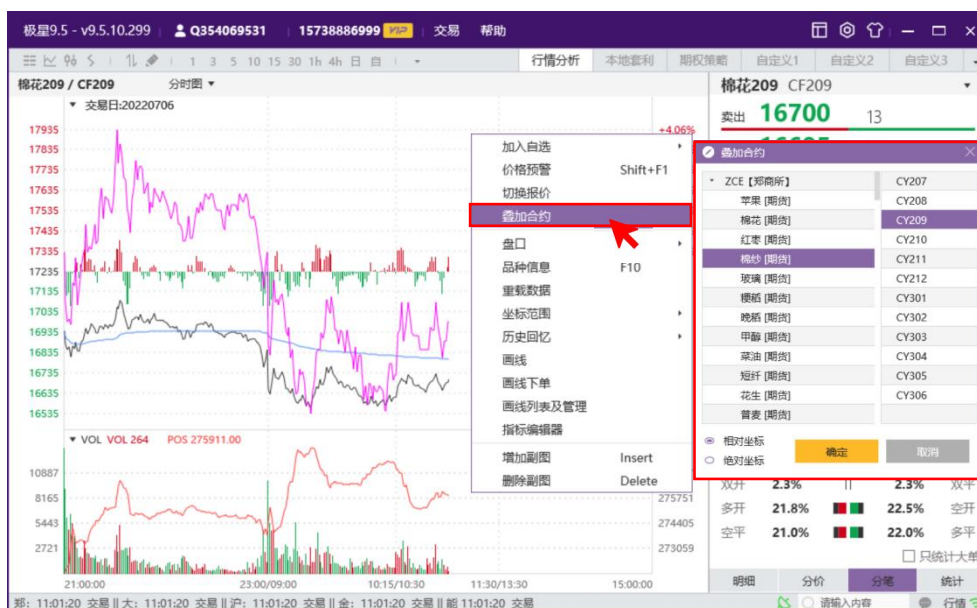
极星9.5 - v9.5.10.299 | Q354069531 | 15738886999 VIP | 交易 | 帮助

1 3 5 10 15 30 1h 4h 日 自

行情分析 | 本地套利 | 期权策略 | 自定义1 | 自定义2 | 自定义3

棉花209 / CF209 分时图

交易日:20220706

+4.06%

17935
17835
17735
17635
17535
17435
17335
17235
17135
17035
16935
16835
16735
16635
16535

VOL VOL 264 POS 275911.00

10887
8165
5443
2721

275751
274405
273059

21:00:00 | 23:00/09:00 | 10:15/10:30 | 11:30/13:30 | 15:00:00

加入自选
价格预警 Shift+F1
切换报价
叠加合约
盘口
品种信息 F10
重载数据
坐标范围
历史回忆
画线
画线下单
画线列表及管理
指标编辑器
增加副图 Insert
删除副图 Delete

棉花209 CF209

卖出 16700 13

叠加合约

ZCE【郑商所】
苹果 [期货]
棉花 [期货]
红枣 [期货]
棉纱 [期货]
玻璃 [期货]
粳稻 [期货]
晚稻 [期货]
甲醇 [期货]
菜油 [期货]
短纤 [期货]
花生 [期货]
普麦 [期货]

CY207
CY208
CY209
CY210
CY211
CY212
CY301
CY302
CY303
CY304
CY305
CY306

相对坐标
绝对坐标
确定
取消

双开 2.3% | 2.3% 双平
多开 21.8% | 22.5% 空开
空平 21.0% | 22.0% 多平

只统计大单

明细 | 分价 | 分笔 | 统计

郑: 11:01:20 交易 | 大: 11:01:20 交易 | 沪: 11:01:20 交易 | 金: 11:01:20 交易 | 能 11:01:20 交易

请输入内容

行情